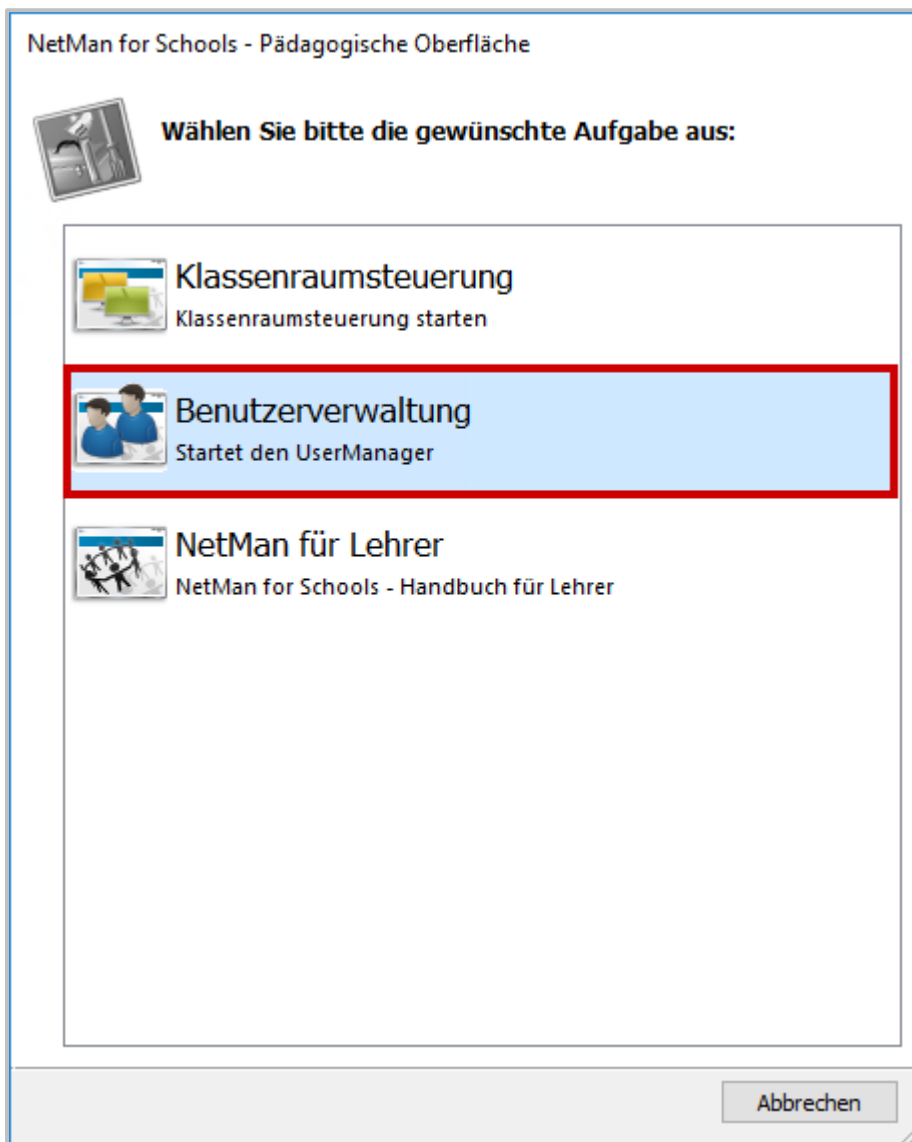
NetMan for Schools - Pädagogische Oberfläche

Wählen Sie bitte die gewünschte Aufgabe aus:

Klassenraumsteuerung
Klassenraumsteuerung starten

Benutzerverwaltung
Startet den UserManager

NetMan für Lehrer
NetMan for Schools - Handbuch für Lehrer

Abbrechen